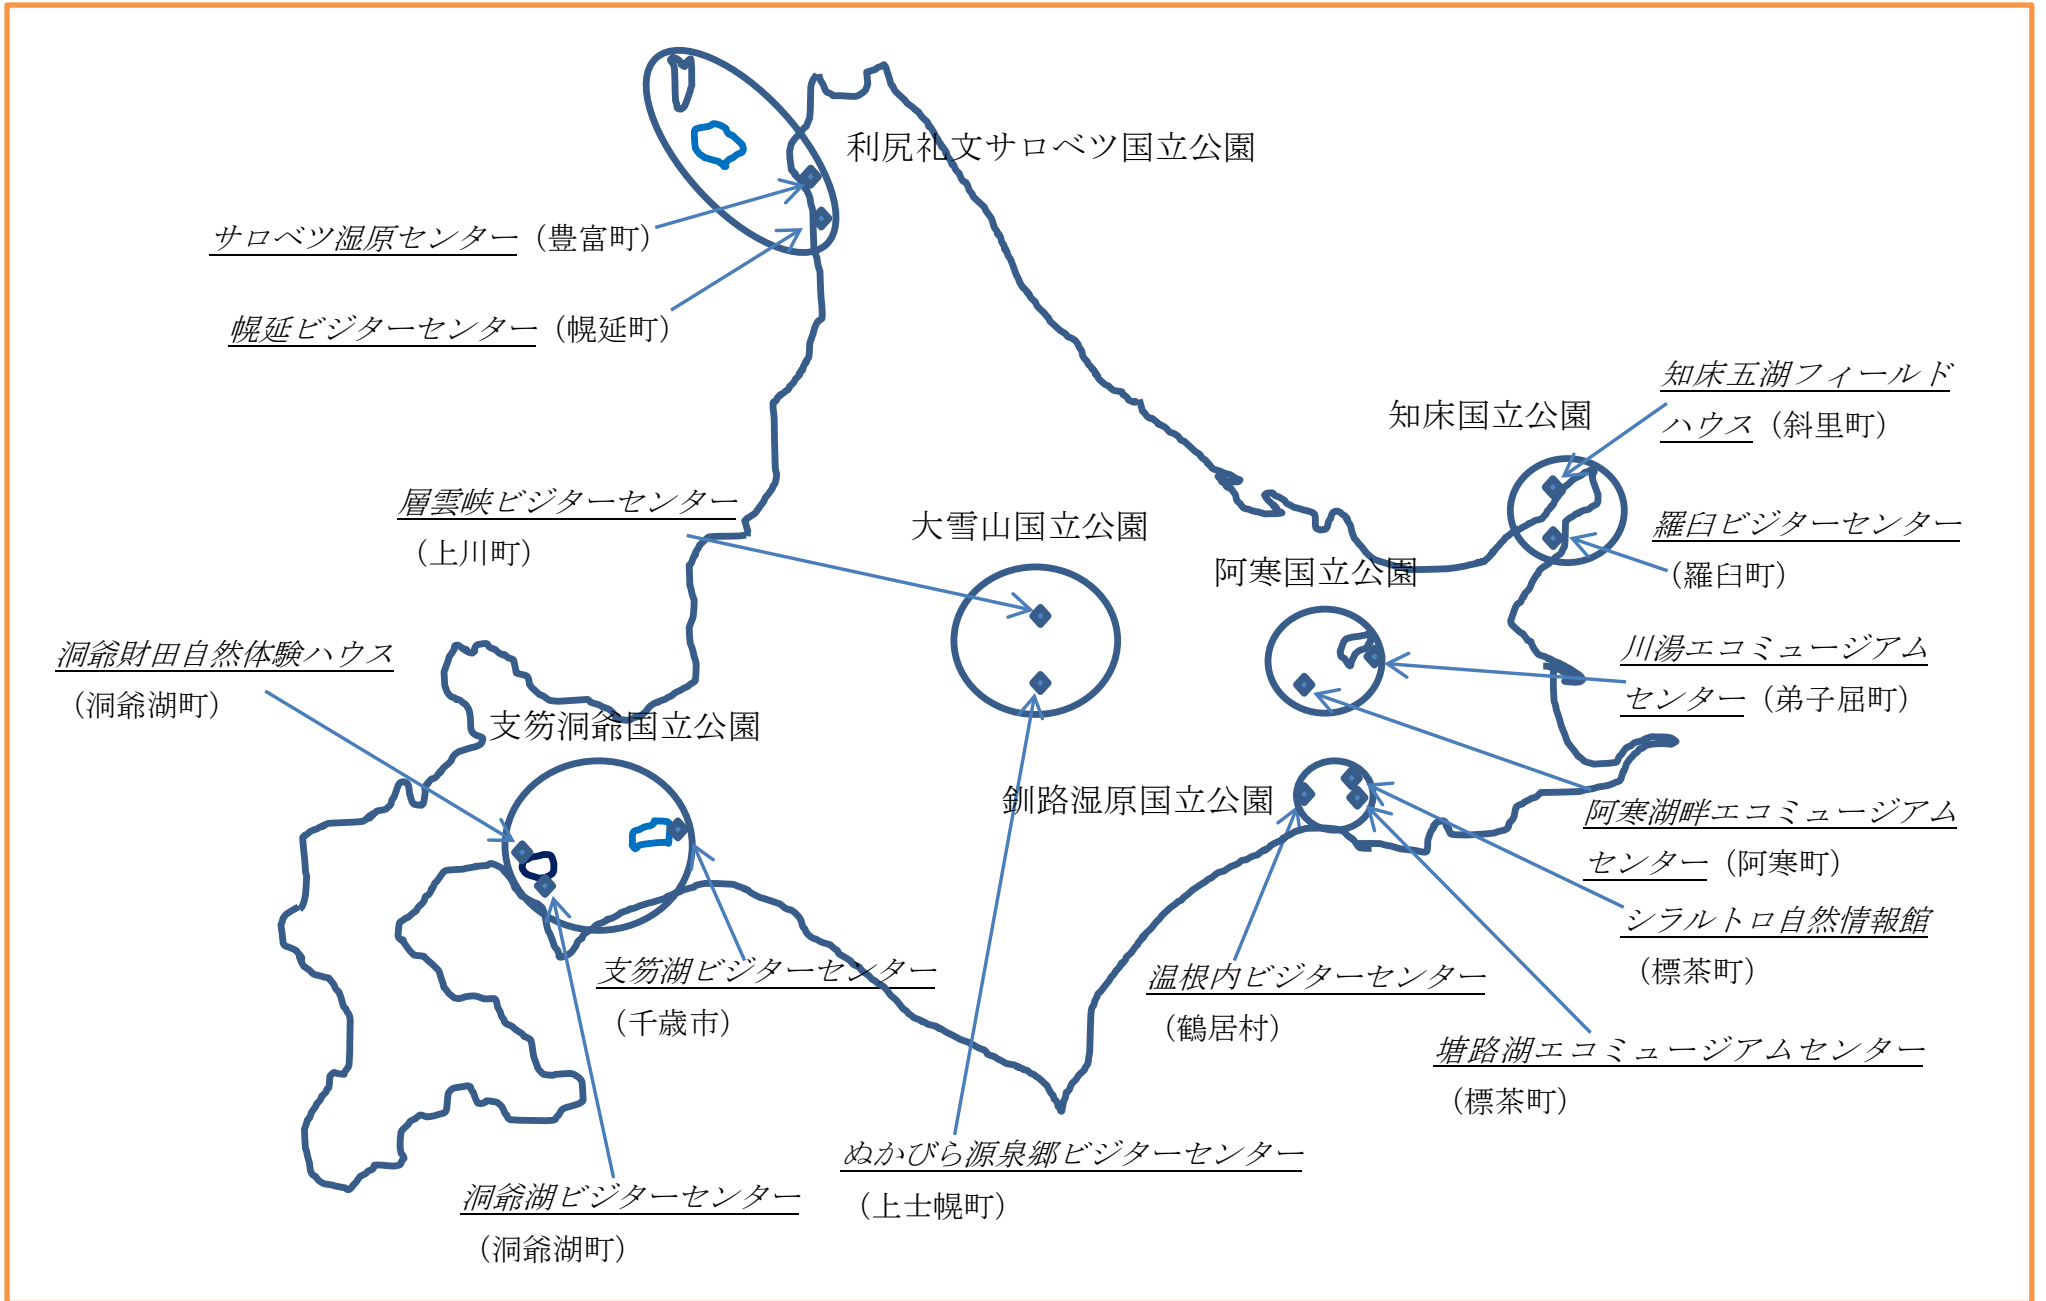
利尻礼文サロベツ国立公園

サロベツ湿原センター（豊富町）

幌延ビジターセンター（幌延町）

知床五湖フィールドハウス（斜里町）

知床国立公園

羅臼ビジターセンター（羅臼町）

層雲峡ビジターセンター（上川町）

大雪山国立公園

阿寒国立公園

川湯エコミュージアムセンター（弟子屈町）

洞爺財田自然体験ハウス（洞爺湖町）

支笏洞爺国立公園

釧路湿原国立公園

阿寒湖畔エコミュージアムセンター（阿寒町）

シラルトロ自然情報館（標茶町）

支笏湖ビジターセンター（千歳市）

温根内ビジターセンター（鶴居村）

塘路湖エコミュージアムセンター（標茶町）

ぬかびら源泉郷ビジターセンター（上士幌町）

洞爺湖ビジターセンター（洞爺湖町）